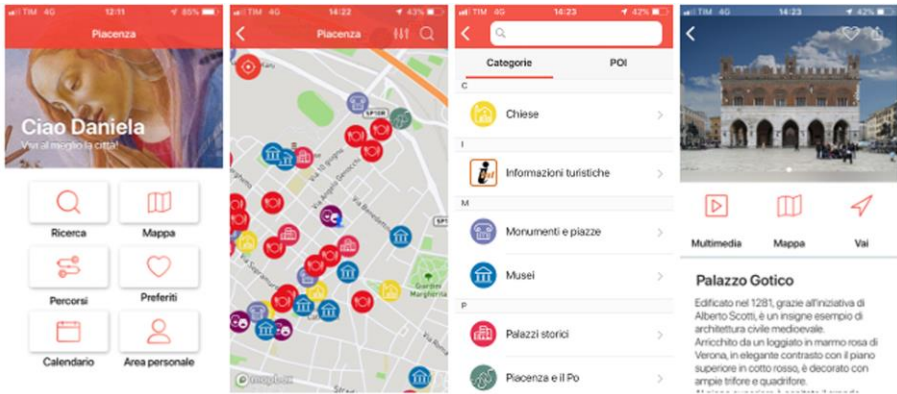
TIM 4G 12:11 85%

Piacenza

Ciao Daniela

Vivi al meglio la città!

Ricerca

Mappa

Percorsi

Preferiti

Calendario

Area personale

TIM 4G 14:22 43%

Piacenza

SP10R

Via Benedettine

Via Genocchi

Via Santa Franca

Giardini Margherita

mapbox

TIM 4G 14:23 42%

Categorie

POI

C

Chiese

I

Informazioni turistiche

M

Monumenti e piazze

Musei

P

Palazzi storici

Piacenza e il Po

TIM 4G 14:23 42%

Multimedia

Mappa

Vai

Palazzo Gotico

Edificato nel 1281, grazie all'iniziativa di Alberto Scotti, è un insigne esempio di architettura civile medioevale.
Arricchito da un loggiato in marmo rosa di Verona, in elegante contrasto con il piano superiore in cotto rosso, è decorato con ampie trifore e quadrifore.
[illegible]